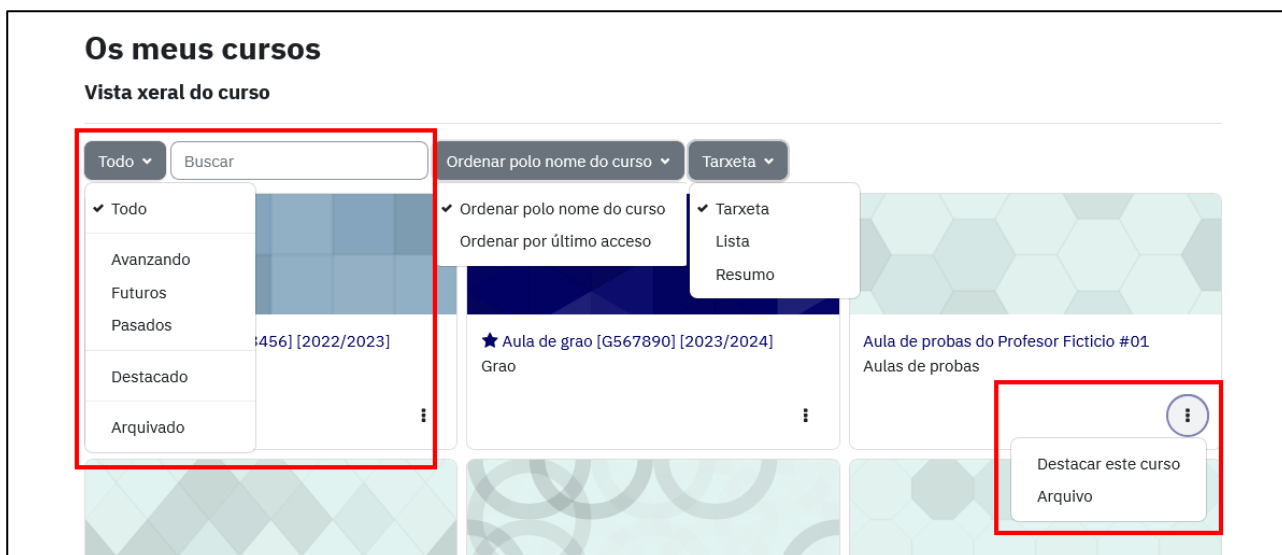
Os meus cursos

Vista xeral do curso

Todo

Buscar

Ordenar polo nome do curso

Tarxeta

✔ Todo

Avanzando

Futuros

Pasados

Destacado

Arquivado

✔ Ordenar polo nome do curso

Ordenar por último acceso

✔ Tarxeta

Lista

Resumo

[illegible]456] [2022/2023]

★ Aula de grao [G567890] [2023/2024]

Grao

Aula de probas do Profesor Ficticio #01

Aulas de probas

Destacar este curso

Arquivo